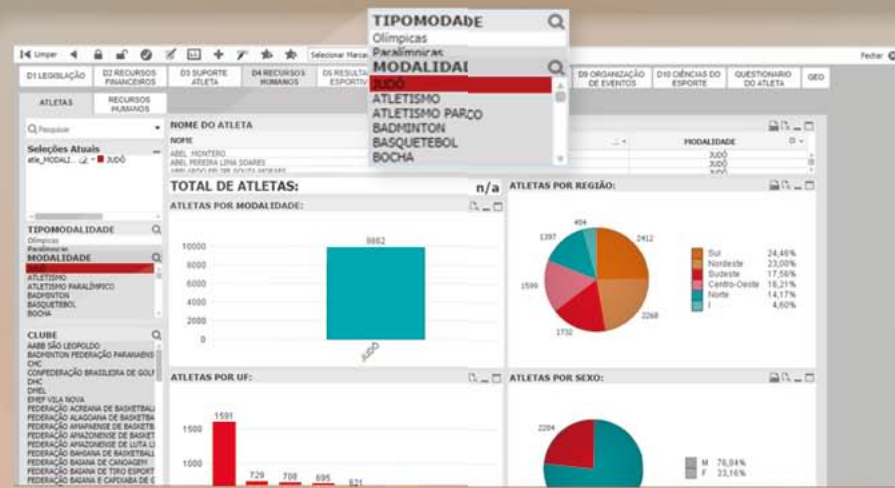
TIPOMODALIDADE
Olímpicas
Paralímpicas
MODALIDADE
JUDÔ
ATLETISMO
ATLETISMO PARALÍMPICO
BADMINTON
BASQUETEBOL
BOCHA

Limpar
Selecionar Marcas
Fechar

D1 LEGISLAÇÃO
D2 RECURSOS FINANCEIROS
D3 SUPORTE ATLETA
D4 RECURSOS HUMANOS
D5 RESULTADOS ESPORTIVOS
D9 ORGANIZAÇÃO DE EVENTOS
D10 CIÊNCIAS DO ESPORTE
QUESTIONÁRIO DO ATLETA
GEO

ATLETAS
RECURSOS HUMANOS

Pesquisar

Seleções Atuais
atle_MODALI... JUDÔ

TIPOMODALIDADE
Olímpicas
Paralímpicas
MODALIDADE
JUDÔ
ATLETISMO
ATLETISMO PARALÍMPICO
BADMINTON
BASQUETEBOL
BOCHA

CLUBE
AABB SÃO LEOPOLDO
BADMINTON FEDERAÇÃO PARANAENS
CHC
CONFEDERAÇÃO BRASILEIRA DE GOLF
DHC
DPEL
EMEF VILA NOVA
FEDERAÇÃO ACREANA DE BASKETBALL
FEDERAÇÃO ALAGOANA DE BASKETBA
FEDERAÇÃO AMAPAENSE DE BASKETB
FEDERAÇÃO AMAZONENSE DE BASKET
FEDERAÇÃO AMAZONENSE DE LUTA LI
FEDERAÇÃO BAHIANA DE BASKETBALL
FEDERAÇÃO BAIANA DE CANOAGEM
FEDERAÇÃO BAIANA DE TIRO ESPORT
FEDERAÇÃO BAIANA E CAPOIABA DE E

NOME DO ATLETA
NOME
ABEL MONTERO
ABEL PEREIRA LIMA SOARES
MODALIDADE
JUDÔ
JUDÔ

TOTAL DE ATLETAS:
n/a

ATLETAS POR MODALIDADE:
10000
8000
6000
4000
2000
0
9882
JUDÔ

ATLETAS POR REGIÃO:
404
2412
1397
1599
1732
2268
Sul 24,46%
Nordeste 23,00%
Sudeste 17,56%
Centro-Oeste 16,21%
Norte 14,17%
- 4,60%

ATLETAS POR UF:
1500
1000
1591
729
708
695
621

ATLETAS POR SEXO:
2204
M 76,84%
F 23,16%